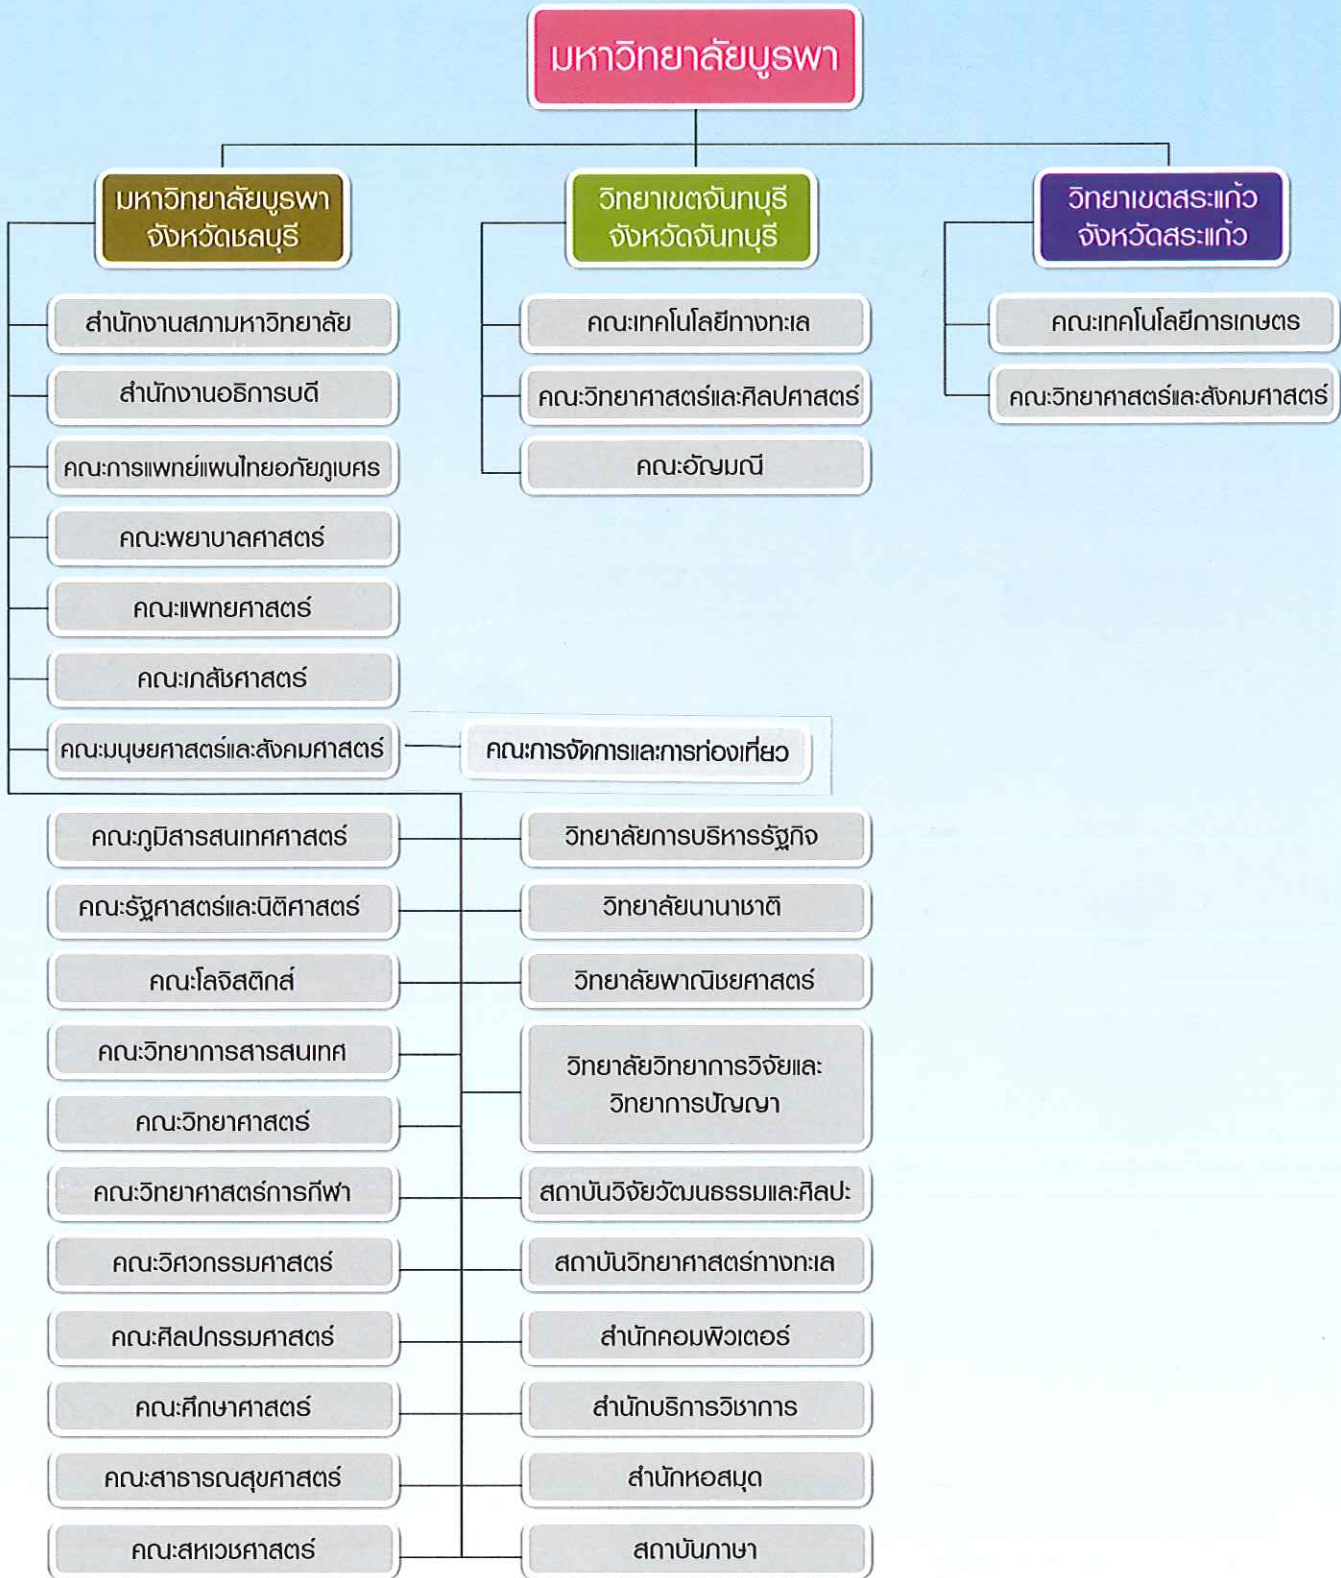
มหาวิทยาลัยบูรพา

มหาวิทยาลัยบูรพา จังหวัดชลบุรี

วิทยาเขตจันทบุรี จังหวัดจันทบุรี

วิทยาเขตสระแก้ว จังหวัดสระแก้ว

สำนักงานสภามหาวิทยาลัย

สำนักงานอธิการบดี

คณะการแพทย์แผนไทยอภัยภูเบศร

คณะพยาบาลศาสตร์

คณะแพทยศาสตร์

คณะเภสัชศาสตร์

คณะมนุษยศาสตร์และสังคมศาสตร์

คณะการจัดการและการท่องเที่ยว

คณะเทคโนโลยีทางทะเล

คณะวิทยาศาสตร์และศิลปศาสตร์

คณะอัญมณี

คณะเทคโนโลยีการเกษตร

คณะวิทยาศาสตร์และสังคมศาสตร์

คณะภูมิสารสนเทศศาสตร์

คณะรัฐศาสตร์และนิติศาสตร์

คณะโลจิสติกส์

คณะวิทยาการสารสนเทศ

คณะวิทยาศาสตร์

คณะวิทยาศาสตร์การกีฬา

คณะวิศวกรรมศาสตร์

คณะศิลปกรรมศาสตร์

คณะศึกษาศาสตร์

คณะสาธารณสุขศาสตร์

คณะสหเวชศาสตร์

วิทยาลัยการบริหารรัฐกิจ

วิทยาลัยนานาชาติ

วิทยาลัยพาณิชยศาสตร์

วิทยาลัยวิทยาการวิจัยและวิทยาการปัญญา

สถาบันวิจัยวัฒนธรรมและศิลปะ

สถาบันวิทยาศาสตร์ทางทะเล

สำนักคอมพิวเตอร์

สำนักบริการวิชาการ

สำนักหอสมุด

สถาบันภาษา